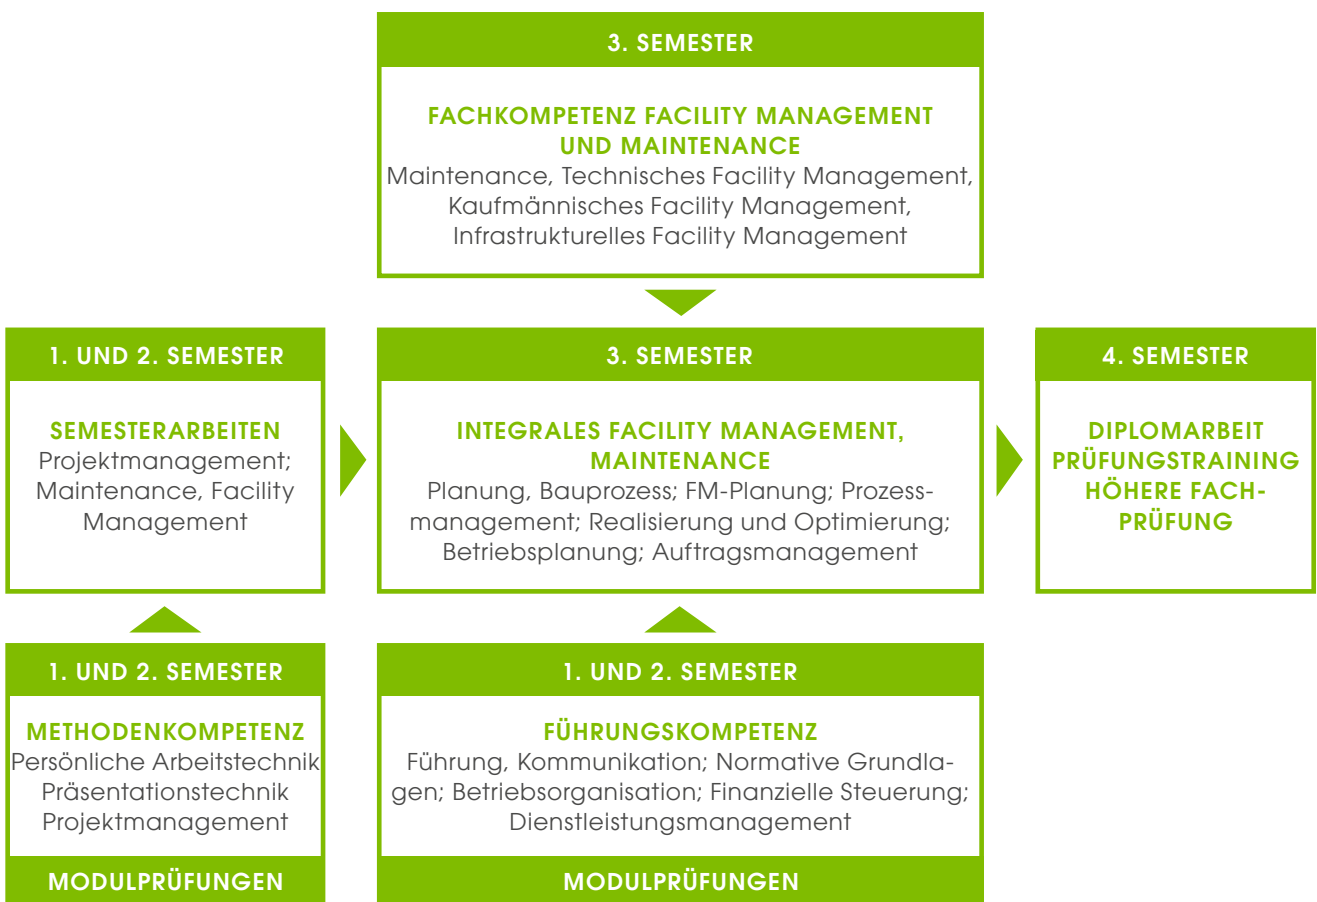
3. SEMESTER

FACHKOMPETENZ FACILITY MANAGEMENT UND MAINTENANCE
Maintenance, Technisches Facility Management, Kaufmännisches Facility Management, Infrastrukturelles Facility Management

1. UND 2. SEMESTER

SEMESTERARBEITEN
Projektmanagement; Maintenance, Facility Management

3. SEMESTER

INTEGRALES FACILITY MANAGEMENT, MAINTENANCE
Planung, Bauprozess; FM-Planung; Prozessmanagement; Realisierung und Optimierung; Betriebsplanung; Auftragsmanagement

4. SEMESTER

DIPLOMARBEIT
PRÜFUNGSTRAINING
HÖHERE FACHPRÜFUNG

1. UND 2. SEMESTER

METHODENKOMPETENZ
Persönliche Arbeitstechnik
Präsentationstechnik
Projektmanagement

MODULPRÜFUNGEN

1. UND 2. SEMESTER

FÜHRUNGSKOMPETENZ
Führung, Kommunikation; Normative Grundlagen; Betriebsorganisation; Finanzielle Steuerung; Dienstleistungsmanagement

MODULPRÜFUNGEN